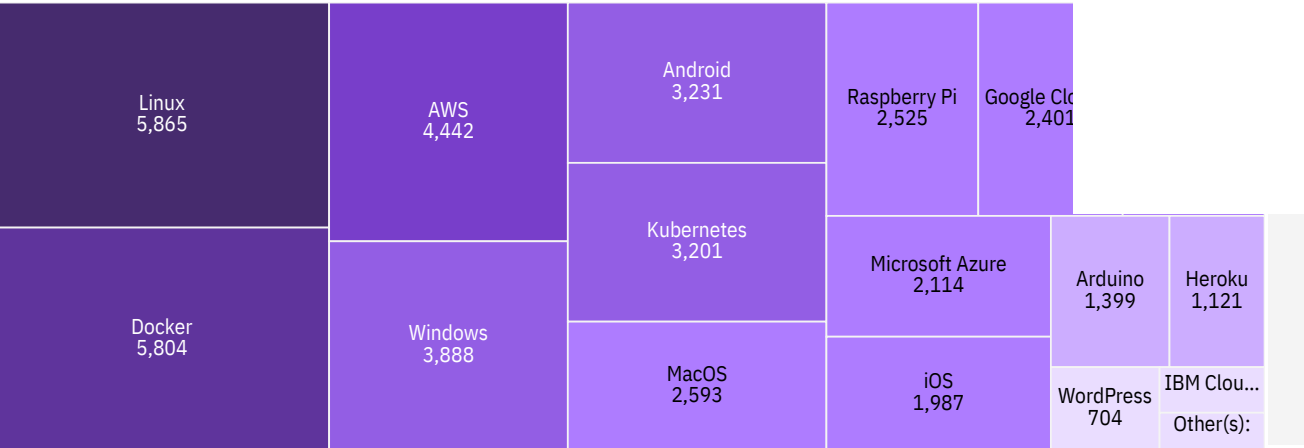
Linux
5,865

Docker
5,804

AWS
4,442

Windows
3,888

Android
3,231

Kubernetes
3,201

MacOS
2,593

Raspberry Pi
2,525

Google Clo
2,401

Microsoft Azure
2,114

iOS
1,987

Arduino
1,399

Heroku
1,121

WordPress
704

IBM Clou...

Other(s):